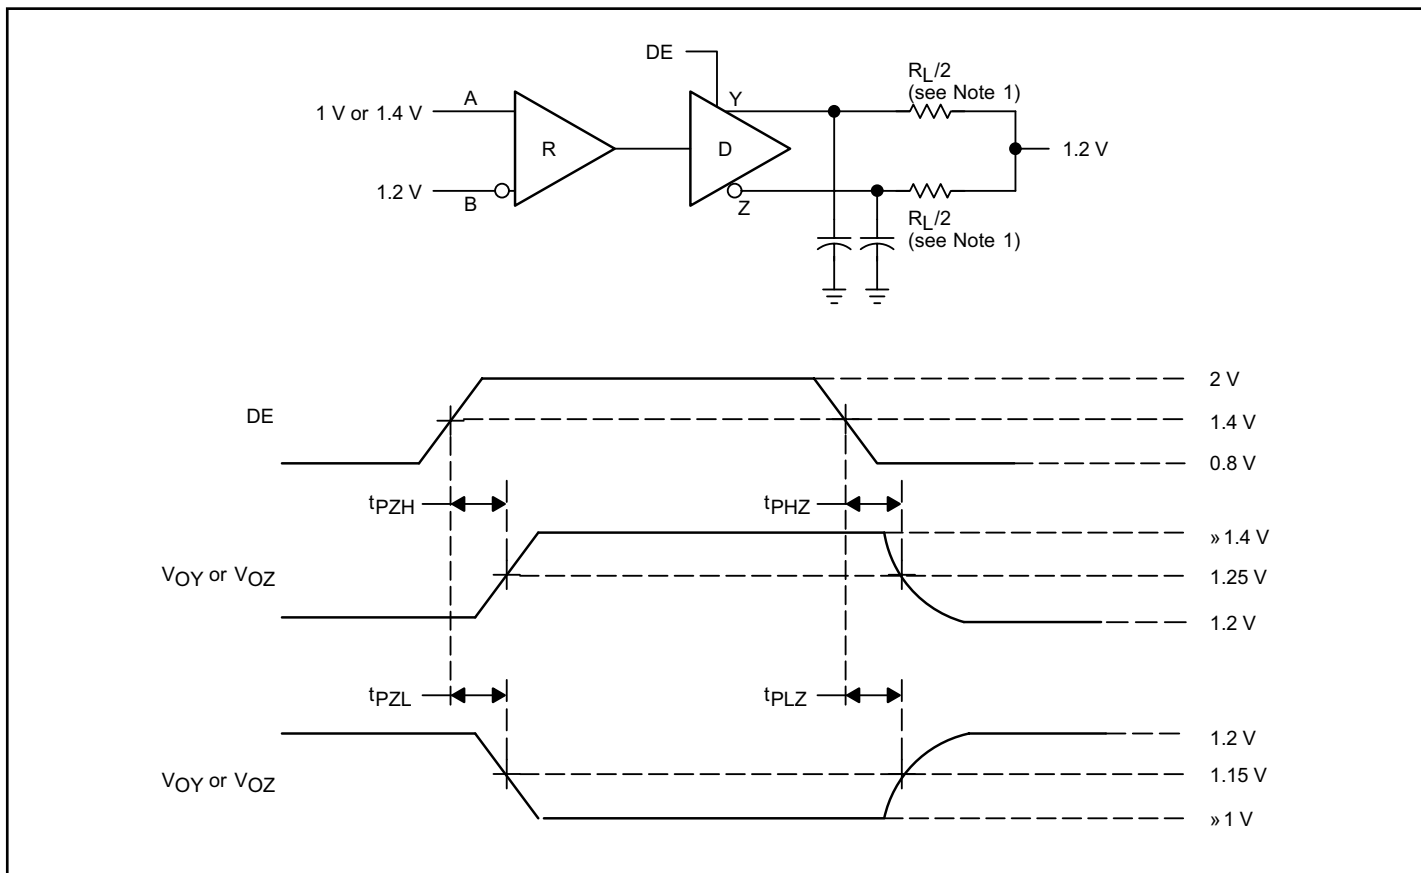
DE
A
1 V or 1.4 V
R
1.2 V
B
D
Y
Z
$R_L/2$
(see Note 1)
1.2 V
$R_L/2$
(see Note 1)

DE
2 V
1.4 V
0.8 V
$t_{PZH}$
$t_{PHZ}$
»1.4 V
$V_{OY}$ or $V_{OZ}$
1.25 V
1.2 V
$t_{PZL}$
$t_{PLZ}$
1.2 V
$V_{OY}$ or $V_{OZ}$
1.15 V
»1 V